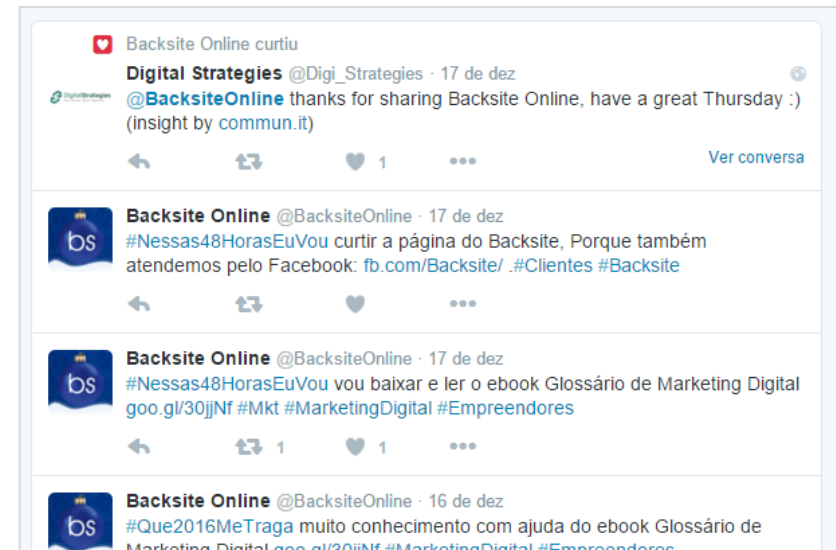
Backsite Online curtiu

Digital Strategies @Digi_Strategies · 17 de dez
@BacksiteOnline thanks for sharing Backsite Online, have a great Thursday :) (insight by commun.it)

1

Ver conversa

bs

Backsite Online @BacksiteOnline · 17 de dez
#Nessas48HorasEuVou curtir a página do Backsite, Porque também atendemos pelo Facebook: fb.com/Backsite/ .#Clientes #Backsite

bs

Backsite Online @BacksiteOnline · 17 de dez
#Nessas48HorasEuVou vou baixar e ler o ebook Glossário de Marketing Digital goo.gl/30jjNf #Mkt #MarketingDigital #Empreendores

1 1

bs

Backsite Online @BacksiteOnline · 16 de dez
#Que2016MeTraga muito conhecimento com ajuda do ebook Glossário de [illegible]